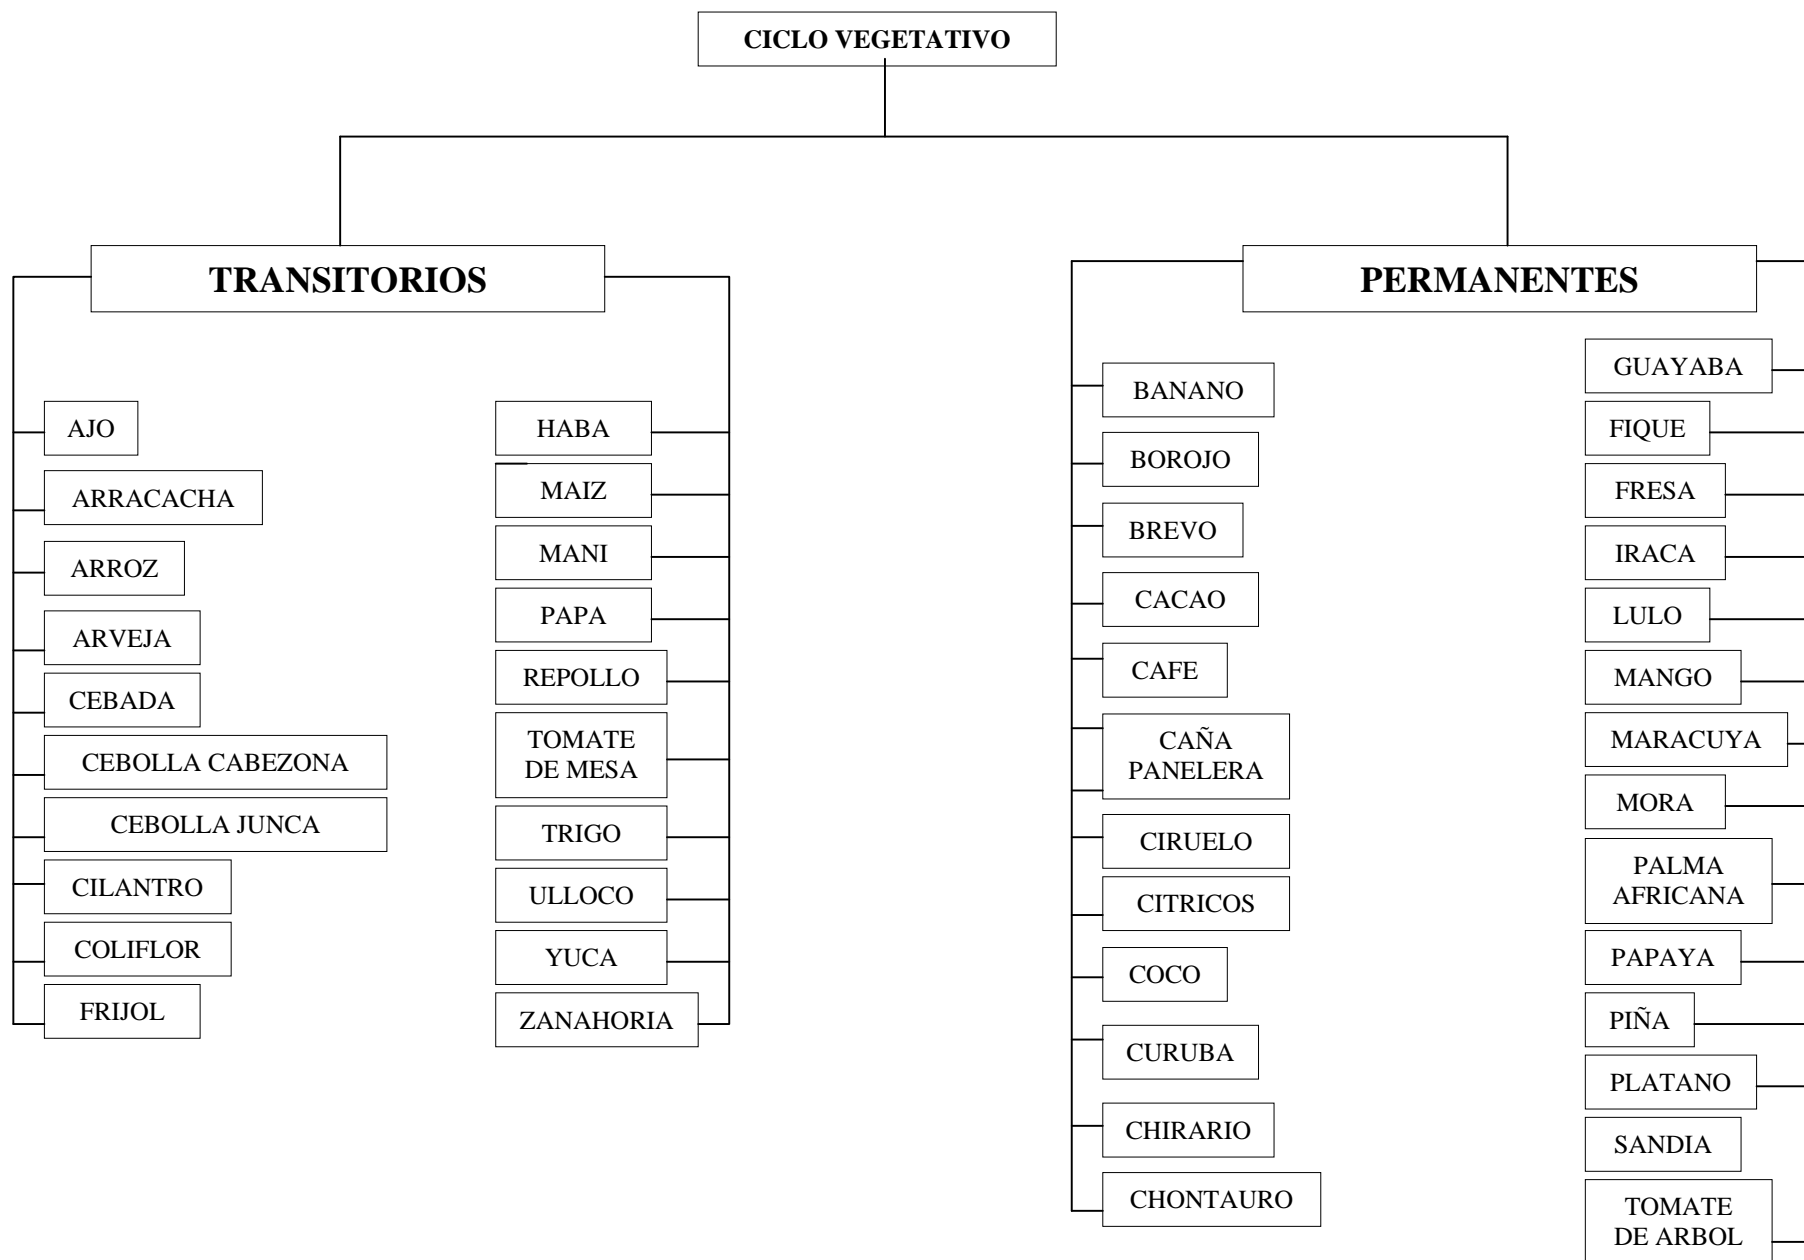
CICLO VEGETATIVO

TRANSITORIOS

AJO
ARRACACHA
ARROZ
ARVEJA
CEBADA
CEBOLLA CABEZONA
CEBOLLA JUNCA
CILANTRO
COLIFLOR
FRIJOL

HABA
MAIZ
MANI
PAPA
REPOLLO
TOMATE DE MESA
TRIGO
ULLOCO
YUCA
ZANAHORIA

PERMANENTES

BANANO
BOROJO
BREVO
CACAO
CAFE
CAÑA PANELERA
CIRUELO
CITRICOS
COCO
CURUBA
CHIRARIO
CHONTAURO

GUAYABA
FIQUE
FRESA
IRACA
LULO
MANGO
MARACUYA
MORA
PALMA AFRICANA
PAPAYA
PIÑA
PLATANO
SANDIA
TOMATE DE ARBOL